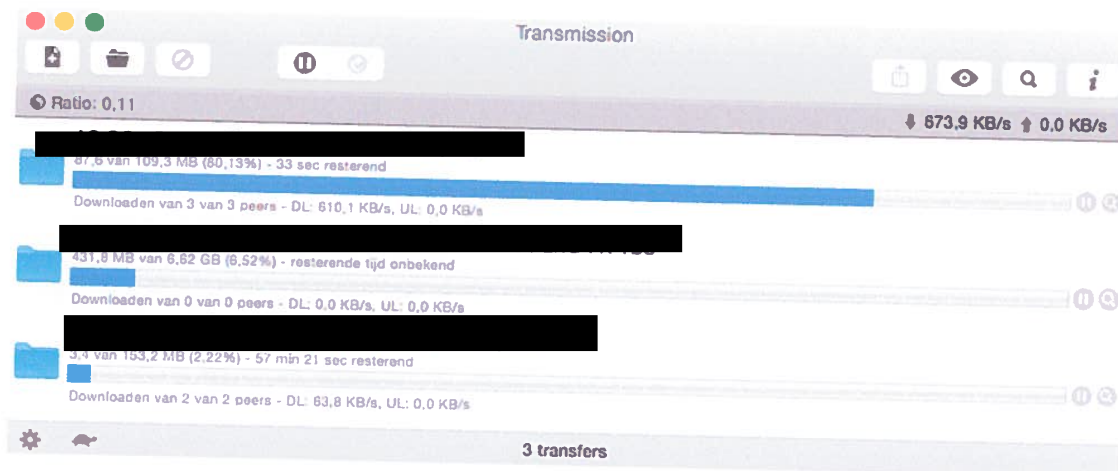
Transmission

Ratio: 0,11

673,9 KB/s 0,0 KB/s

87,6 van 109,3 MB (80,13%) - 33 sec resterend

Downloaden van 3 van 3 peers - DL: 610,1 KB/s, UL: 0,0 KB/s

431,8 MB van 6,62 GB (6,52%) - resterende tijd onbekend

Downloaden van 0 van 0 peers - DL: 0,0 KB/s, UL: 0,0 KB/s

3,4 van 153,2 MB (2,22%) - 57 min 21 sec resterend

Downloaden van 2 van 2 peers - DL: 63,8 KB/s, UL: 0,0 KB/s

3 transfers